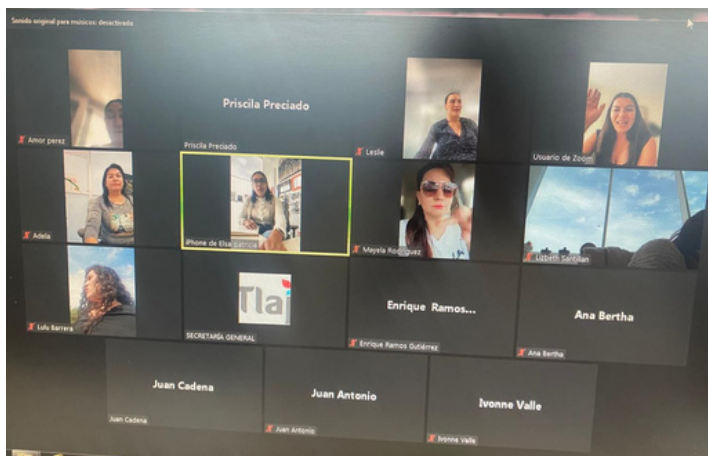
Sonido original para músicos: desactivado

Amor perez

Priscila Preciado

Priscila Preciado

Leslie

Usuario de Zoom

Adela

iPhone de Elsa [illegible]

Mayela Rodriguez

Lizbeth Santillan

Lulu Barrera

Tla

SECRETARÍA GENERAL

Enrique Ramos...

Enrique Ramos Gutiérrez

Ana Bertha

Ana Bertha

Juan Cadena

Juan Cadena

Juan Antonio

Juan Antonio

Ivonne Valle

Ivonne Valle